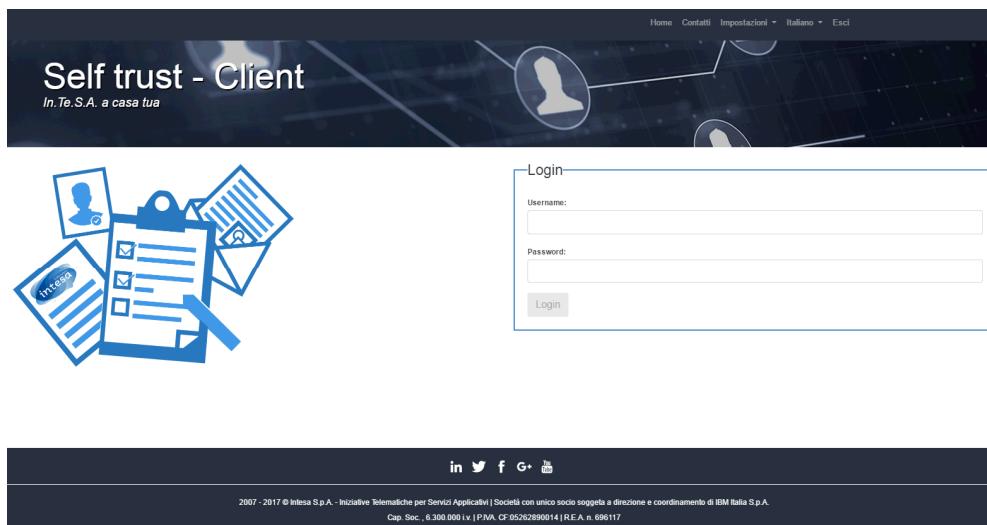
Home Contatti Impostazioni ▾ Italiano ▾ Esci

Self trust - Client
In.Te.S.A. a casa tua

intesa

Login

Username:

Password:

Login

in f G+ You Tube

2007 - 2017 © Intesa S.p.A. - Iniziative Telematiche per Servizi Applicativi | Società con unico socio soggeta a direzione e coordinamento di IBM Italia S.p.A.
Cap. Soc. , 6.300.000 i.v. | P.IVA. CF:05262890014 | R.E.A. n. 696117